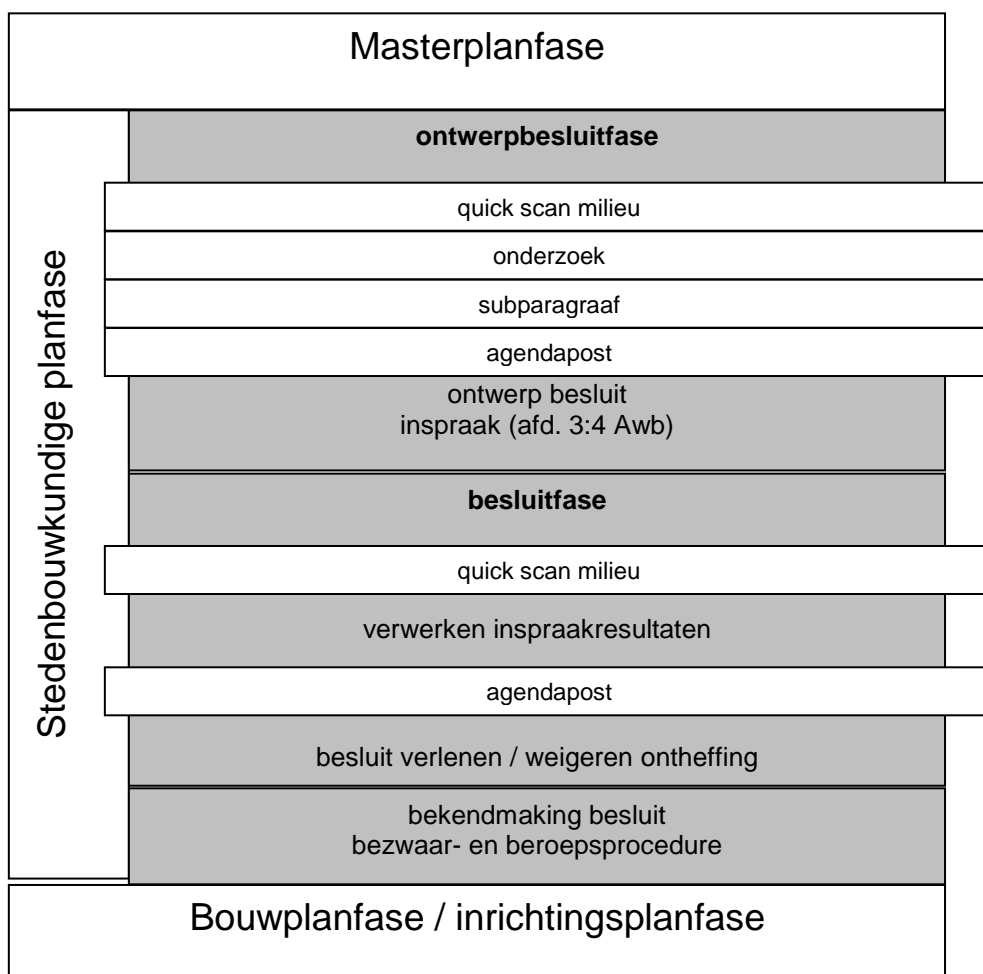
Masterplanfase

Stedenbouwkundige planfase

ontwerpbesluitfase

quick scan milieu

onderzoek

subparagraaf

agendapost

ontwerp besluit
inspraak (afd. 3:4 Awb)

besluitfase

quick scan milieu

verwerken inspraakresultaten

agendapost

besluit verlenen / weigeren ontheffing

bekendmaking besluit
bezwaar- en beroepsprocedure

Bouwplanfase / inrichtingsplanfase